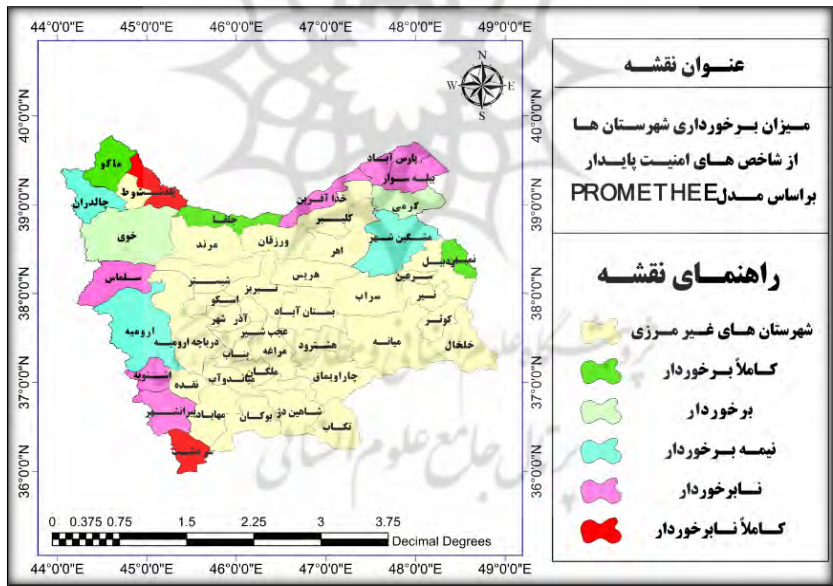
44°0'0"E 45°0'0"E 46°0'0"E 47°0'0"E 48°0'0"E 49°0'0"E

40°0'0"N
39°0'0"N
38°0'0"N
37°0'0"N
36°0'0"N

N
W E
S

ماکو
پلدشت
چالدران
خوی
سلماس
ارومیه
اشنویه
پیرانشهر
سردشت
جلفا
مرند
ورزقان
خداآفرین
کلیبر
پارس آباد
بیله سوار
گرمی
مشگین شهر
نمین
اهر
هریس
شبستر
تبریز
اسکو
آذرشهر
بستان آباد
سراب
سرعین
اردبیل
نیر
کوثر
خلخال
میانه
هشترود
عجب شیر
مراغه
بناب
ملکان
میاندوآب
نقده
مهاباد
بوکان
شاهین دژ
چاراویماق
تکاب
دریاچه ارومیه

0 0.375 0.75 1.5 2.25 3 3.75
Decimal Degrees

عنوان نقشه

میزان برخورداری شهرستان ها از شاخص های امنیت پایدار براساس مدل PROMETHEE

راهنمای نقشه

شهرستان های غیر مرزی
کاملاً برخوردار
برخوردار
نیمه برخوردار
نابرخوردار
کاملاً نابرخوردار